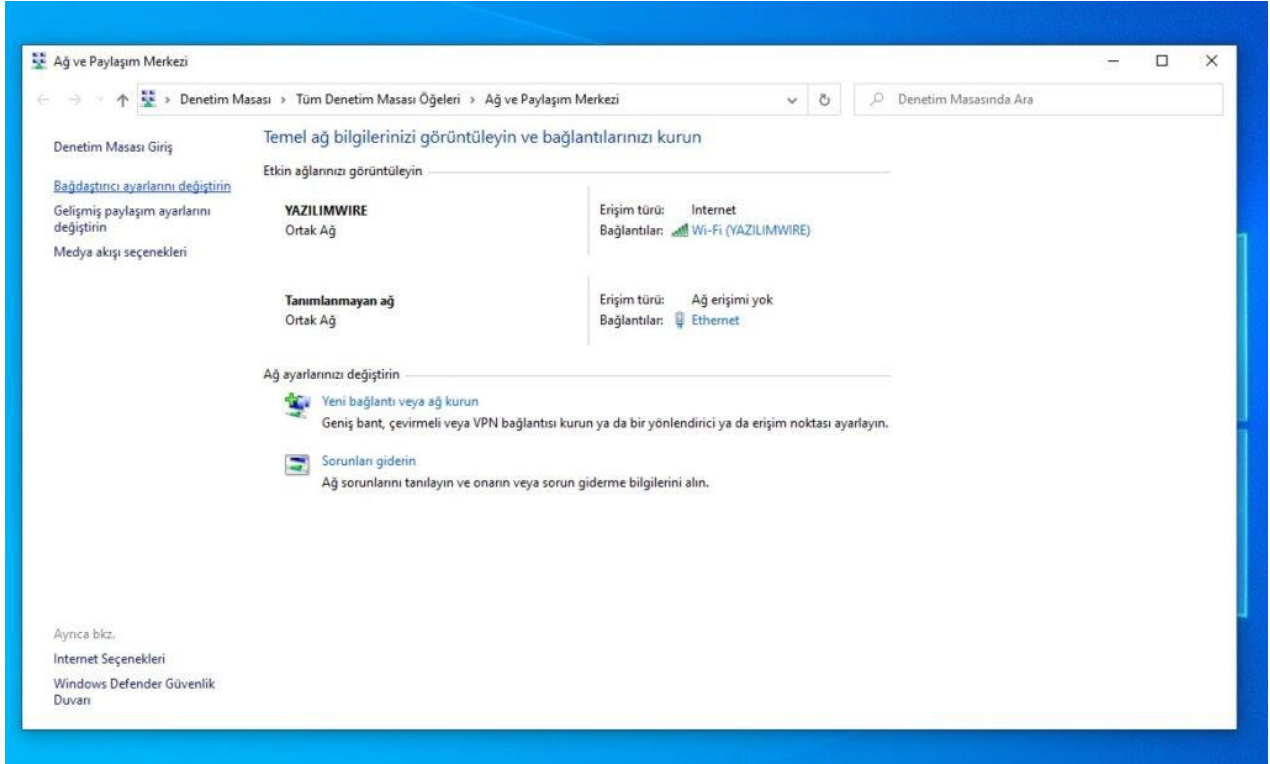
Ağ ve Paylaşım Merkezi

Denetim Masası > Tüm Denetim Masası Öğeleri > Ağ ve Paylaşım Merkezi

Denetim Masasında Ara

Denetim Masası Giriş

Bağdaştırıcı ayarlarını değiştirin

Gelişmiş paylaşım ayarlarını değiştirin

Medya akışı seçenekleri

Temel ağ bilgilerinizi görüntüleyin ve bağlantılarınızı kurun

Etkin ağlarınızı görüntüleyin

YAZILIMWIRE
Ortak Ağ

Erişim türü: Internet
Bağlantılar: Wi-Fi (YAZILIMWIRE)

Tanımlanmayan ağ
Ortak Ağ

Erişim türü: Ağ erişimi yok
Bağlantılar: Ethernet

Ağ ayarlarınızı değiştirin

Yeni bağlantı veya ağ kurun
Geniş bant, çevirmeli veya VPN bağlantısı kurun ya da bir yönlendirici ya da erişim noktası ayarlayın.

Sorunları giderin
Ağ sorunlarını tanılayın ve onarın veya sorun giderme bilgilerini alın.

Ayrıca bkz.

Internet Seçenekleri

Windows Defender Güvenlik Duvarı